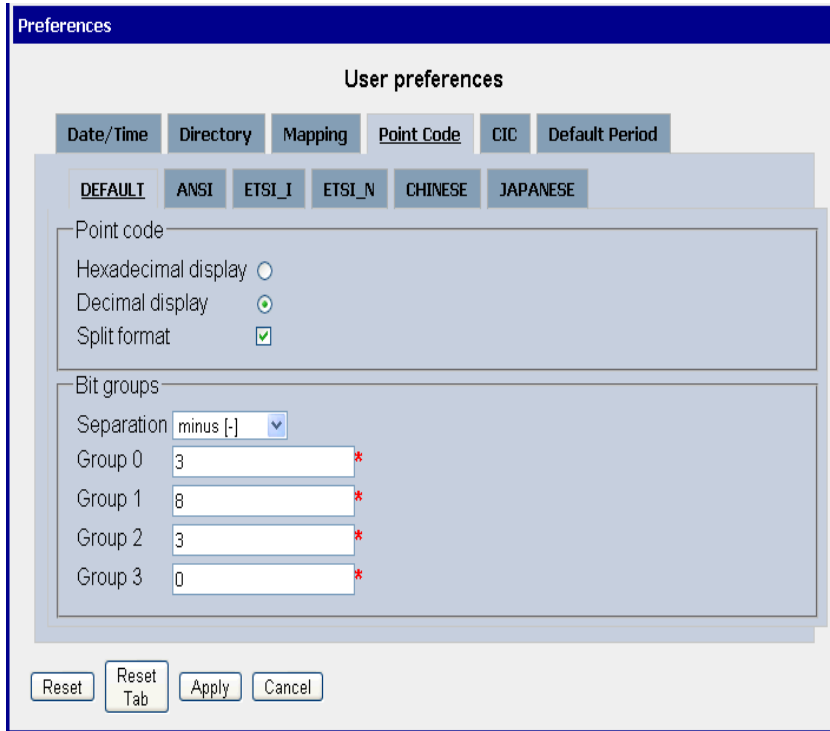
Preferences

User preferences

Date/Time | Directory | Mapping | Point Code | CIC | Default Period

DEFAULT | ANSI | ETSI_I | ETSI_N | CHINESE | JAPANESE

Point code
Hexadecimal display
Decimal display
Split format

Bit groups
Separation minus [-]
Group 0 3 *
Group 1 8 *
Group 2 3 *
Group 3 0 *

Reset | Reset Tab | Apply | Cancel